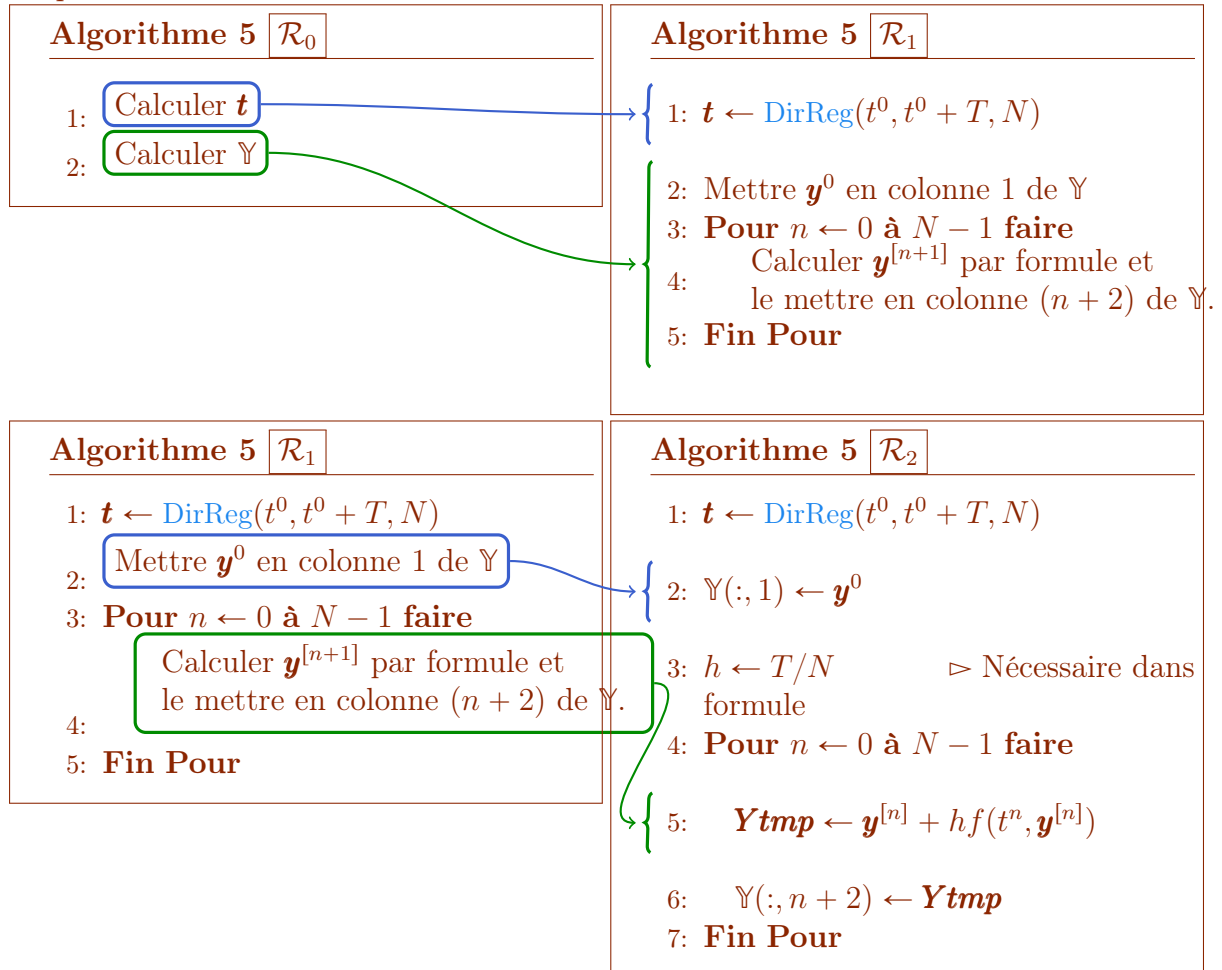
**Algorithme 5** $\mathcal{R}_0$

1: Calculer $\boldsymbol{t}$
2: Calculer $\mathbb{Y}$

**Algorithme 5** $\mathcal{R}_1$

1: $\boldsymbol{t} \leftarrow$ DirReg$(t^0, t^0+T, N)$
2: Mettre $\boldsymbol{y}^0$ en colonne 1 de $\mathbb{Y}$
3: **Pour** $n \leftarrow 0$ **à** $N-1$ **faire**
4: Calculer $\boldsymbol{y}^{[n+1]}$ par formule et le mettre en colonne $(n+2)$ de $\mathbb{Y}$.
5: **Fin Pour**

**Algorithme 5** $\mathcal{R}_1$

1: $\boldsymbol{t} \leftarrow$ DirReg$(t^0, t^0+T, N)$
2: Mettre $\boldsymbol{y}^0$ en colonne 1 de $\mathbb{Y}$
3: **Pour** $n \leftarrow 0$ **à** $N-1$ **faire**
4: Calculer $\boldsymbol{y}^{[n+1]}$ par formule et le mettre en colonne $(n+2)$ de $\mathbb{Y}$.
5: **Fin Pour**

**Algorithme 5** $\mathcal{R}_2$

1: $\boldsymbol{t} \leftarrow$ DirReg$(t^0, t^0+T, N)$
2: $\mathbb{Y}(:,1) \leftarrow \boldsymbol{y}^0$
3: $h \leftarrow T/N$ ▻ Nécessaire dans formule
4: **Pour** $n \leftarrow 0$ **à** $N-1$ **faire**
5: $\boldsymbol{Ytmp} \leftarrow \boldsymbol{y}^{[n]} + hf(t^n, \boldsymbol{y}^{[n]})$
6: $\mathbb{Y}(:,n+2) \leftarrow \boldsymbol{Ytmp}$
7: **Fin Pour**